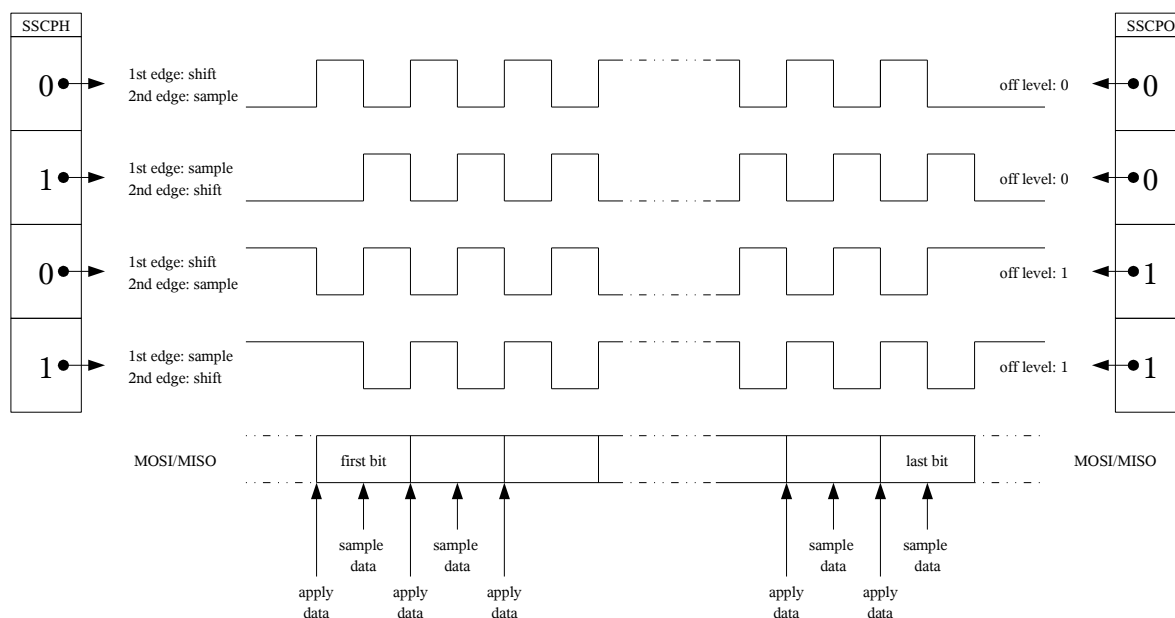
SSCPH

SSCPO

0

1st edge: shift
2nd edge: sample

off level: 0

0

1

1st edge: sample
2nd edge: shift

off level: 0

0

0

1st edge: shift
2nd edge: sample

off level: 1

1

1

1st edge: sample
2nd edge: shift

off level: 1

1

MOSI/MISO

first bit

last bit

MOSI/MISO

sample data

sample data

sample data

sample data

apply data

apply data

apply data

apply data

apply data